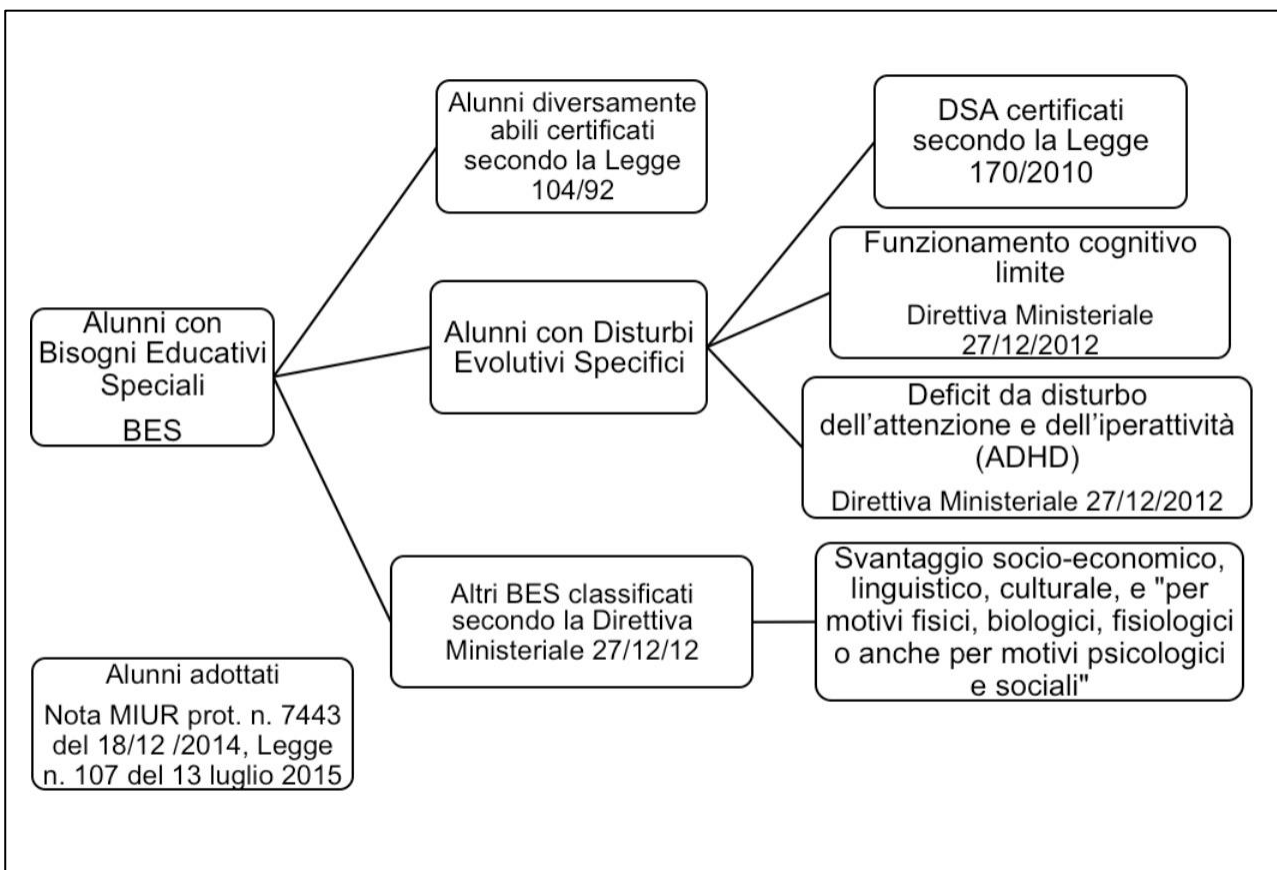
Alunni con Bisogni Educativi Speciali
BES

Alunni diversamente abili certificati secondo la Legge 104/92

Alunni con Disturbi Evolutivi Specifici

DSA certificati secondo la Legge 170/2010

Funzionamento cognitivo limite
Direttiva Ministeriale 27/12/2012

Deficit da disturbo dell'attenzione e dell'iperattività (ADHD)
Direttiva Ministeriale 27/12/2012

Altri BES classificati secondo la Direttiva Ministeriale 27/12/12

Svantaggio socio-economico, linguistico, culturale, e "per motivi fisici, biologici, fisiologici o anche per motivi psicologici e sociali"

Alunni adottati
Nota MIUR prot. n. 7443 del 18/12 /2014, Legge n. 107 del 13 luglio 2015